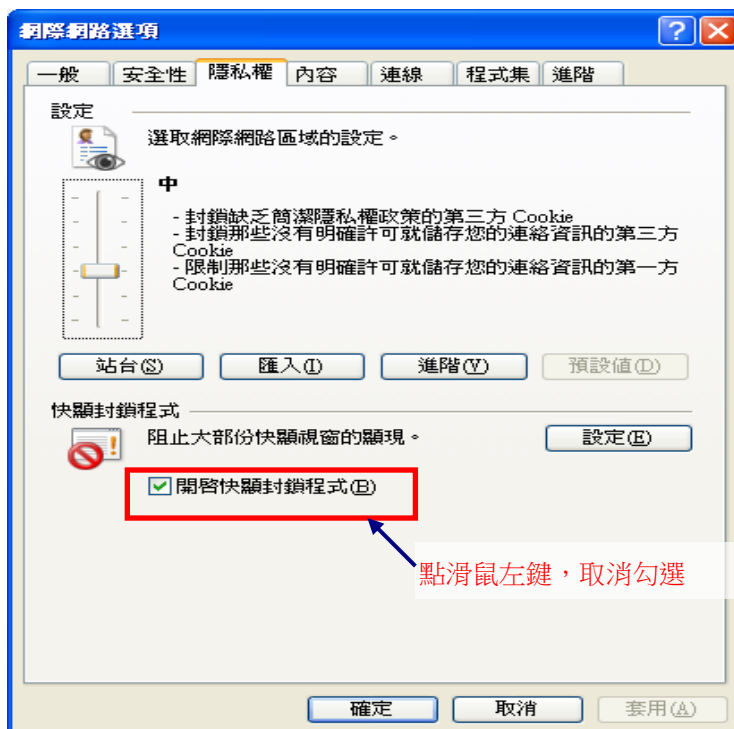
網際網路選項

一般 | 安全性 | 隱私權 | 內容 | 連線 | 程式集 | 進階

設定

選取網際網路區域的設定。

中

- 封鎖缺乏簡潔隱私權政策的第三方 Cookie
- 封鎖那些沒有明確許可就儲存您的連絡資訊的第三方 Cookie
- 限制那些沒有明確許可就儲存您的連絡資訊的第一方 Cookie

站台(S) 匯入(I) 進階(V) 預設值(D)

快顯封鎖程式

阻止大部份快顯視窗的顯現。

設定(E)

開啟快顯封鎖程式(B)

點滑鼠左鍵，取消勾選

確定 取消 套用(A)